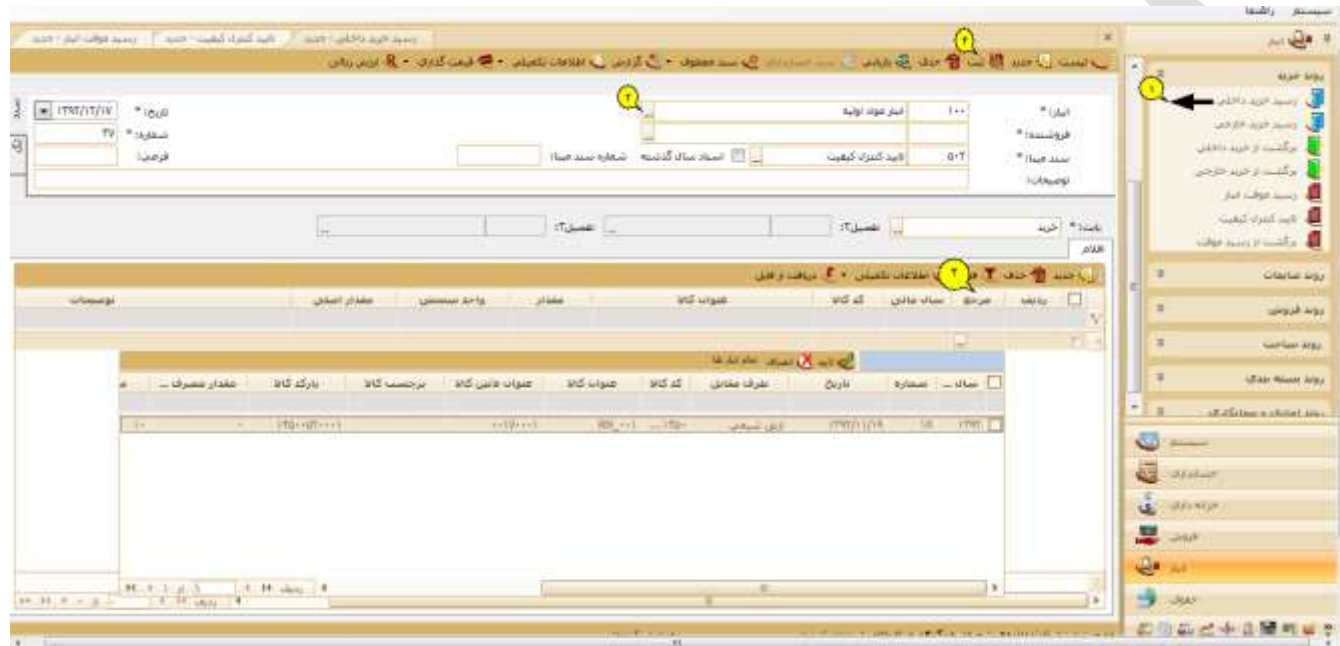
سیستم راهنما

انبار

روند خرید
رسید خرید داخلی
رسید خرید خارجی
برگشت از خرید داخلی
برگشت از خرید خارجی
رسید موقت انبار
تایید کنترل کیفیت
برگشت از رسید موقت

روند ساخت
روند فروش
روند ساخت
روند بسته بندی

سیستم
حسابداری
خزانه داری
فروش
انبار
حقوق

رسید خرید داخلی - جدید | تایید کنترل کیفیت - جدید | رسید موقت انبار - جدید

لیست | جدید | ثبت | حذف | بازیابی | سند معکوس | گزارش | اطلاعات تکمیلی | قیمت گذاری | ارزش ریالی

۱
۲
۳
۴

انبار: * ۱۰۰ انبار مواد اولیه
فروشنده: *
سند مبدا: * ۵۰۲ تایید کنترل کیفیت
اسناد سال گذشته
شماره سند مبدا:
توضیحات:
تاریخ: * ۱۳۹۳/۱۲/۱۷
شماره: * ۳۷
فرعی:

بابت: * خرید
تفصیل۲:
تفصیل۳:

اقلام
جدید | حذف | اطلاعات تکمیلی | دریافت از فایل

ردیف | مرجع | سال مالی | کد کالا | عنوان کالا | مقدار | واحد سیستمی | مقدار اصلی | توضیحات

تایید | انصراف | تمام انبارها

| سال ... | شماره | تاریخ | طرف مقابل | کد کالا | عنوان کالا | عنوان ثانوی کالا | برچسب کالا | بارکد کالا | مقدار مصرف ... |
|---|---|---|---|---|---|---|---|---|---|
| ۱۳۹۳ | ۱۸ | ۱۳۹۳/۱۱/۱۹ | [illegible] | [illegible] | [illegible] | | | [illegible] | ۱۰ |

ردیف